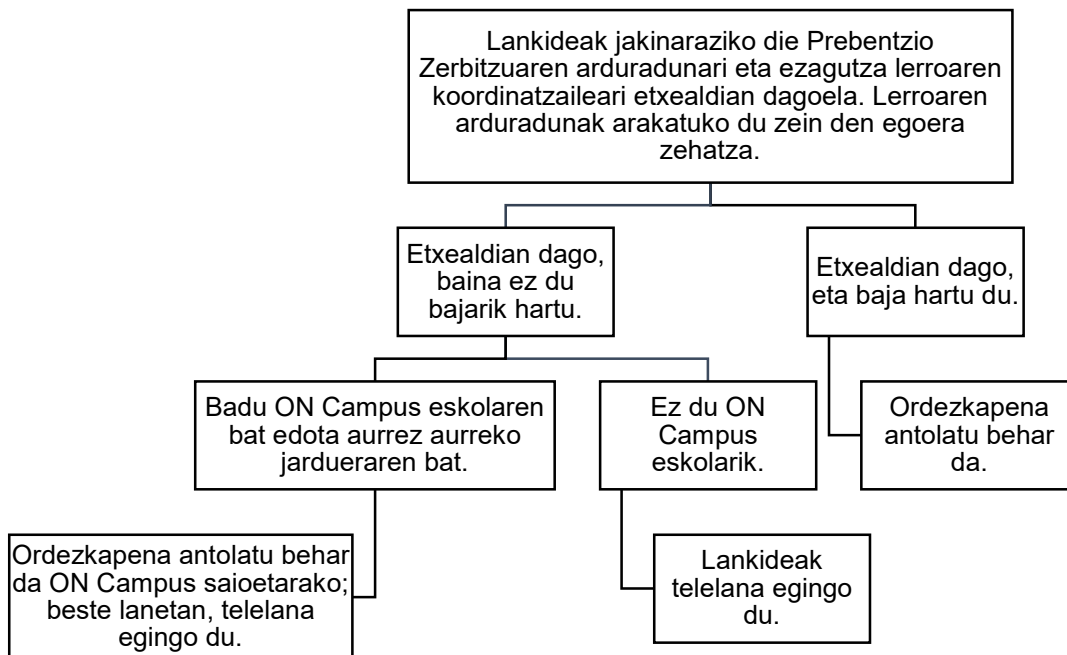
Lankideak jakinaraziko die Prebentzio Zerbitzuaren arduradunari eta ezagutza lerroaren koordinatzaileari etxealdian dagoela. Lerroaren arduradunak arakatuko du zein den egoera zehatza.

Etxealdian dago, baina ez du bajarik hartu.

Etxealdian dago, eta baja hartu du.

Badu ON Campus eskolaren bat edota aurrez aurreko jardueraren bat.

Ez du ON Campus eskolarik.

Ordezkapena antolatu behar da.

Ordezkapena antolatu behar da ON Campus saioetarako; beste lanetan, telelana egingo du.

Lankideak telelana egingo du.